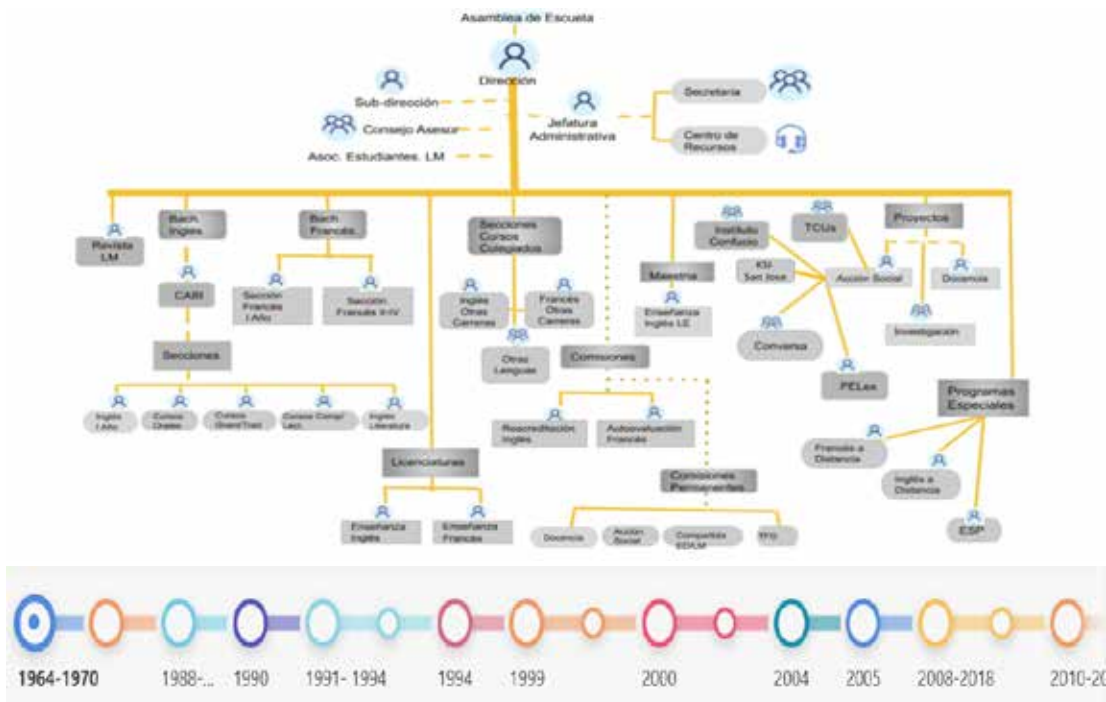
Asamblea de Escuela

Dirección

Sub-dirección

Consejo Asesor

Asoc. Estudiantes. LM

Jefatura Administrativa

Secretaría

Centro de Recursos

Revista LM

Bach. Inglés

CARI

Secciones

Inglés I Año

Cursos Orales

Cursos Gram/Trad.

Cursos Comp/Lect.

Inglés Literatura

Bach. Francés

Sección Francés I Año

Sección Francés II-IV

Licenciaturas

Enseñanza Inglés

Enseñanza Francés

Secciones Cursos Colegiados

Inglés Otras Carreras

Francés Otras Carreras

Otras Lenguas

Comisiones

Reacreditación Inglés

Autoevaluación Francés

Comisiones Permanentes

Docencia

Acción Social

Compartida EDLM

TFG

Maestría

Enseñanza Inglés LE

Instituto Confucio

KSI San José

TCUs

Conversa

PELex

Proyectos

Acción Social

Docencia

Investigación

Programas Especiales

Francés a Distancia

Inglés a Distancia

ESP

1964-1970

1988-...

1990

1991- 1994

1994

1999

2000

2004

2005

2008-2018

2010-20